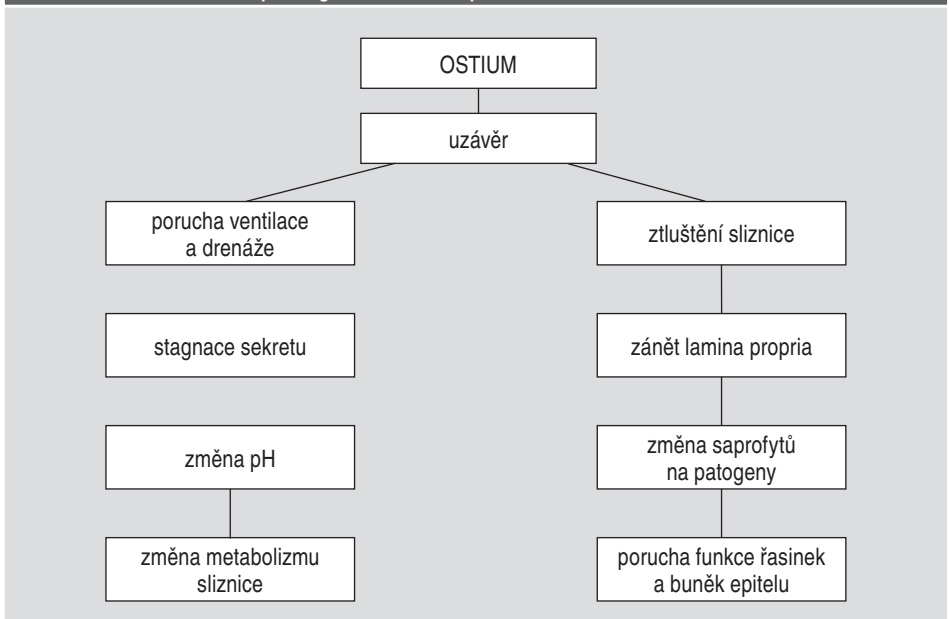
OSTIUM

uzávěr

porucha ventilace a drenáže

stagnace sekretu

změna pH

změna metabolizmu sliznice

ztluštění sliznice

zánět lamina propria

změna saprofytů na patogeny

porucha funkce řasinek a buněk epitelu